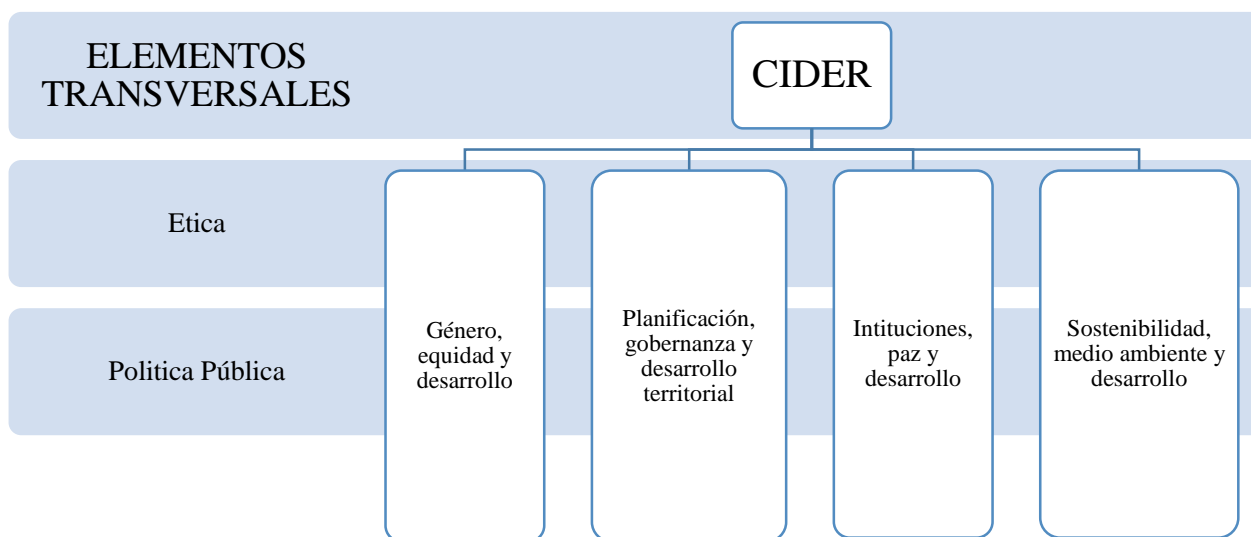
ELEMENTOS TRANSVERSALES

CIDER

Etica

Politica Pública

Género, equidad y desarrollo

Planificación, gobernanza y desarrollo territorial

Intituciones, paz y desarrollo

Sostenibilidad, medio ambiente y desarrollo